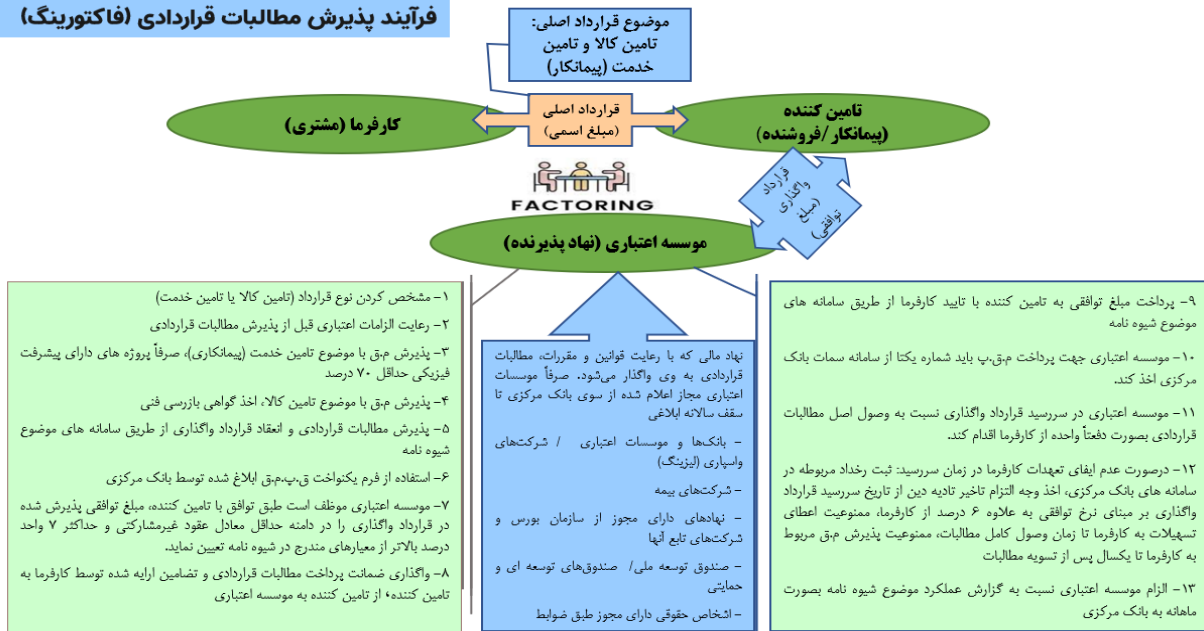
فرآیند پذیرش مطالبات قراردادی (فاکتورینگ)

موضوع قرارداد اصلی: تامین کالا و تامین خدمت (پیمانکار)

کارفرما (مشتری)

قرارداد اصلی (مبلغ اسمی)

تامین کننده (پیمانکار /فروشنده)

قرارداد واگذاری (مبلغ توافقی)

FACTORING

موسسه اعتباری (نهاد پذیرنده)

۱- مشخص کردن نوع قرارداد (تامین کالا یا تامین خدمت)

۲- رعایت الزامات اعتباری قبل از پذیرش مطالبات قراردادی

۳- پذیرش م.ق با موضوع تامین خدمت (پیمانکاری)، صرفاً پروژه های دارای پیشرفت فیزیکی حداقل ۷۰ درصد

۴- پذیرش م.ق با موضوع تامین کالا، اخذ گواهی بازرسی فنی

۵- پذیرش مطالبات قراردادی و انعقاد قرارداد واگذاری از طریق سامانه های موضوع شیوه نامه

۶- استفاده از فرم یکنواخت ق.پ.م.ق ابلاغ شده توسط بانک مرکزی

۷- موسسه اعتباری موظف است طبق توافق با تامین کننده، مبلغ توافقی پذیرش شده در قرارداد واگذاری را در دامنه حداقل معادل عقود غیرمشارکتی و حداکثر ۷ واحد درصد بالاتر از معیارهای مندرج در شیوه نامه تعیین نماید.

۸- واگذاری ضمانت پرداخت مطالبات قراردادی و تضامین ارایه شده توسط کارفرما به تامین کننده؛ از تامین کننده به موسسه اعتباری

نهاد مالی که با رعایت قوانین و مقررات، مطالبات قراردادی به وی واگذار می‌شود. صرفاً موسسات اعتباری مجاز اعلام شده از سوی بانک مرکزی تا سقف سالانه ابلاغی

- بانک‌ها و موسسات اعتباری / شرکت‌های واسپاری (لیزینگ)

- شرکت‌های بیمه

- نهادهای دارای مجوز از سازمان بورس و شرکتهای تابع آنها

- صندوق توسعه ملی/ صندوق‌های توسعه ای و حمایتی

- اشخاص حقوقی دارای مجوز طبق ضوابط

۹- پرداخت مبلغ توافقی به تامین کننده با تایید کارفرما از طریق سامانه های موضوع شیوه نامه

۱۰- موسسه اعتباری جهت پرداخت م.ق.پ باید شماره یکتا از سامانه سمات بانک مرکزی اخذ کند.

۱۱- موسسه اعتباری در سررسید قرارداد واگذاری نسبت به وصول اصل مطالبات قراردادی بصورت دفعتاً واحده از کارفرما اقدام کند.

۱۲- درصورت عدم ایفای تعهدات کارفرما در زمان سررسید: ثبت رخداد مربوطه در سامانه های بانک مرکزی، اخذ وجه التزام تاخیر تادیه دین از تاریخ سررسید قرارداد واگذاری بر مبنای نرخ توافقی به علاوه ۶ درصد از کارفرما، ممنوعیت اعطای تسهیلات به کارفرما تا زمان وصول کامل مطالبات، ممنوعیت پذیرش م.ق مربوط به کارفرما تا یکسال پس از تسویه مطالبات

۱۳- الزام موسسه اعتباری نسبت به گزارش عملکرد موضوع شیوه نامه بصورت ماهانه به بانک مرکزی